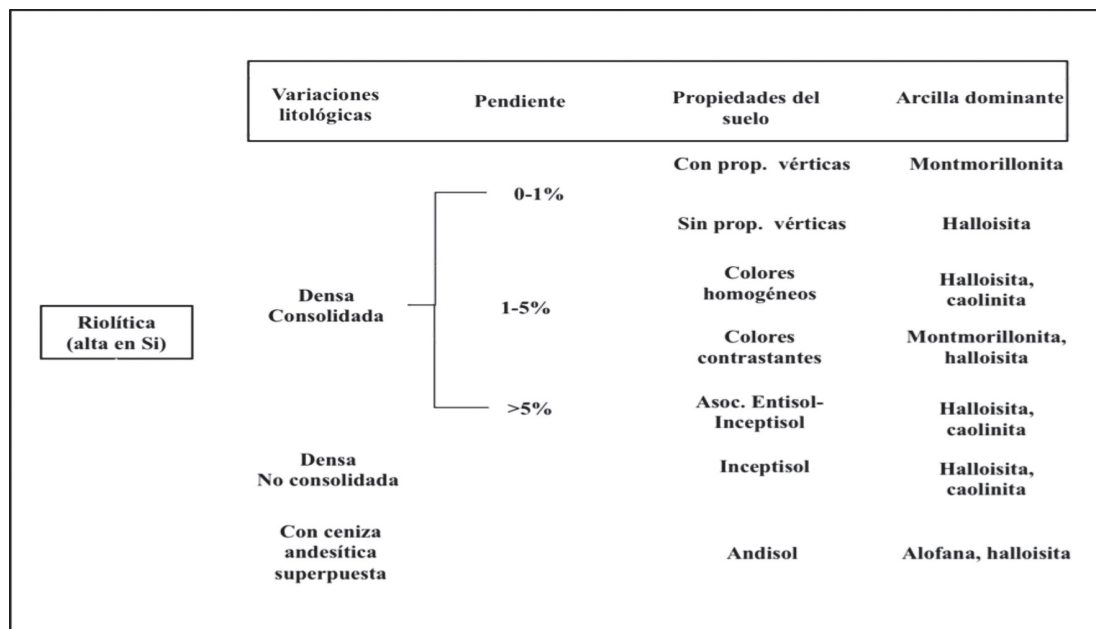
| Variaciones litológicas | Pendiente | Propiedades del suelo | Arcilla dominante |
|---|---|---|---|

Riolítica (alta en Si)

| Variaciones litológicas | Pendiente | Propiedades del suelo | Arcilla dominante |
|---|---|---|---|
| Densa Consolidada | 0-1% | Con prop. vérticas | Montmorillonita |
| | | Sin prop. vérticas | Halloisita |
| | 1-5% | Colores homogéneos | Halloisita, caolinita |
| | | Colores contrastantes | Montmorillonita, halloisita |
| | >5% | Asoc. Entisol-Inceptisol | Halloisita, caolinita |
| Densa No consolidada | | Inceptisol | Halloisita, caolinita |
| Con ceniza andesítica superpuesta | | Andisol | Alofana, halloisita |